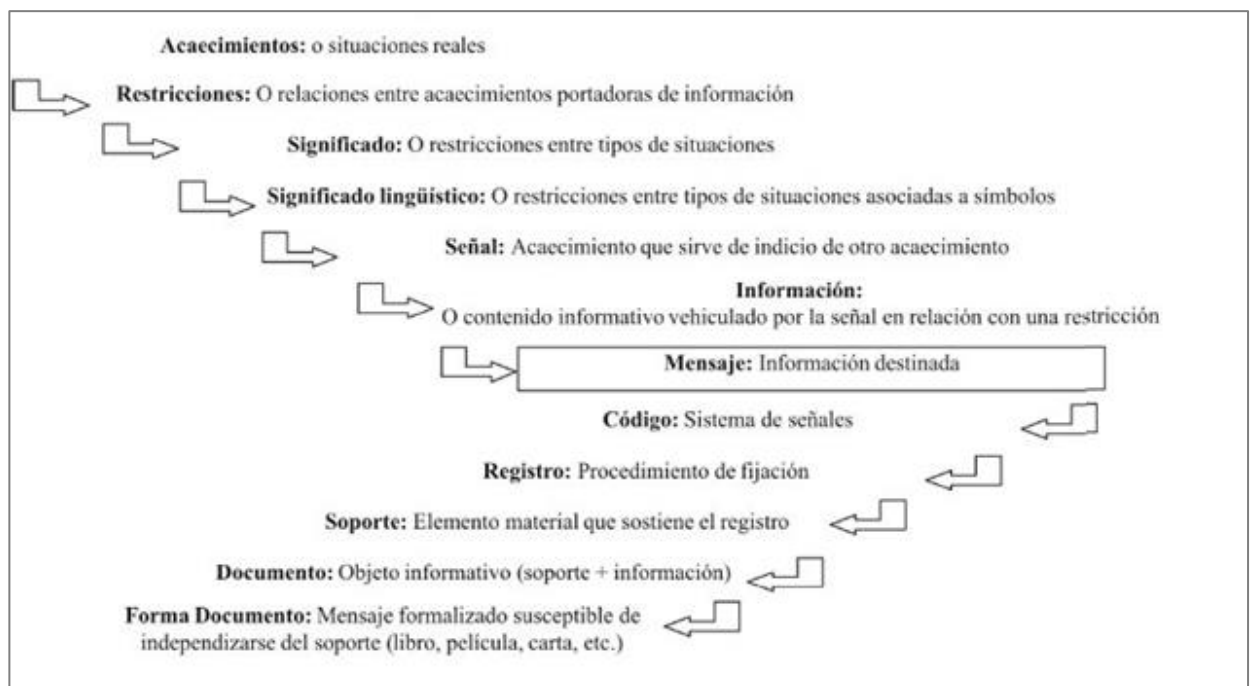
**Acaecimientos:** o situaciones reales

**Restricciones:** O relaciones entre acaecimientos portadoras de información

**Significado:** O restricciones entre tipos de situaciones

**Significado lingüístico:** O restricciones entre tipos de situaciones asociadas a símbolos

**Señal:** Acaecimiento que sirve de indicio de otro acaecimiento

**Información:**
O contenido informativo vehiculado por la señal en relación con una restricción

**Mensaje:** Información destinada

**Código:** Sistema de señales

**Registro:** Procedimiento de fijación

**Soporte:** Elemento material que sostiene el registro

**Documento:** Objeto informativo (soporte + información)

**Forma Documento:** Mensaje formalizado susceptible de independizarse del soporte (libro, película, carta, etc.)